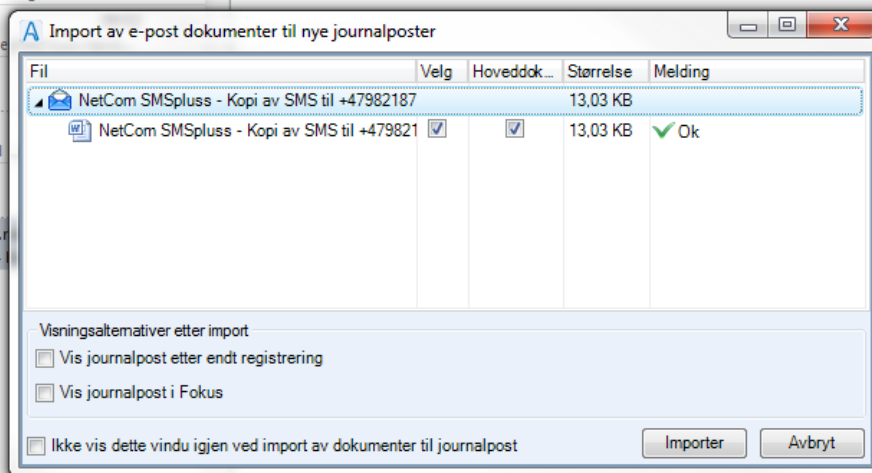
Import av e-post dokumenter til nye journalposter

| Fil | Velg | Hoveddok... | Størrelse | Melding |
|---|---|---|---|---|
| NetCom SMSpluss - Kopi av SMS til +47982187 | | | 13,03 KB | |
| NetCom SMSpluss - Kopi av SMS til +479821 | ☑ | ☑ | 13,03 KB | Ok |

Visningsalternativer etter import

Vis journalpost etter endt registrering

Vis journalpost i Fokus

Ikke vis dette vindu igjen ved import av dokumenter til journalpost

Importer

Avbryt